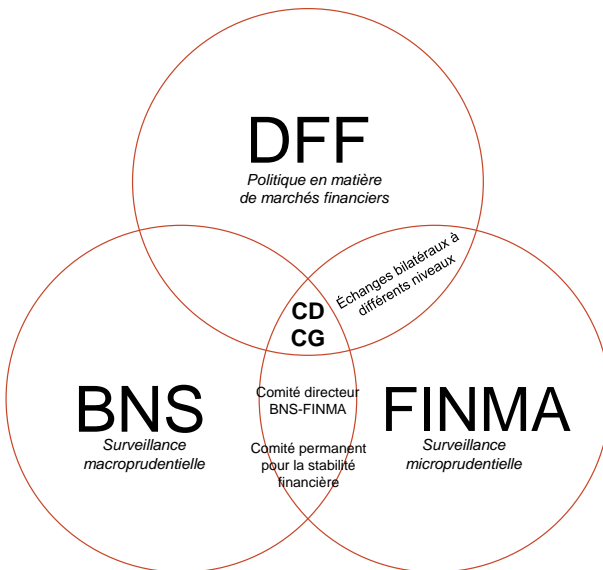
DFF
Politique en matière de marchés financiers

Échanges bilatéraux à différents niveaux

CD
CG

BNS
Surveillance macroprudentielle

Comité directeur BNS-FINMA

Comité permanent pour la stabilité financière

FINMA
Surveillance microprudentielle